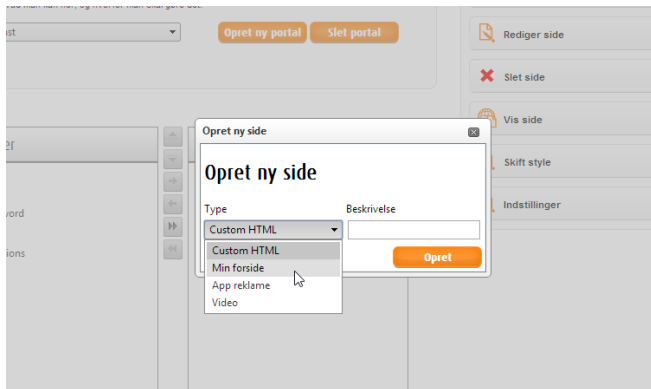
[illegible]vad man kan her, og hvor/hvad man skal gøre det.

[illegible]st

Opret ny portal
Slet portal

Rediger side
Slet side
Vis side
Skift style
Indstillinger

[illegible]er

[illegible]word
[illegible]ions

Opret ny side

Opret ny side

Type
Custom HTML
Custom HTML
Min forside
App reklame
Video

Beskrivelse

Opret